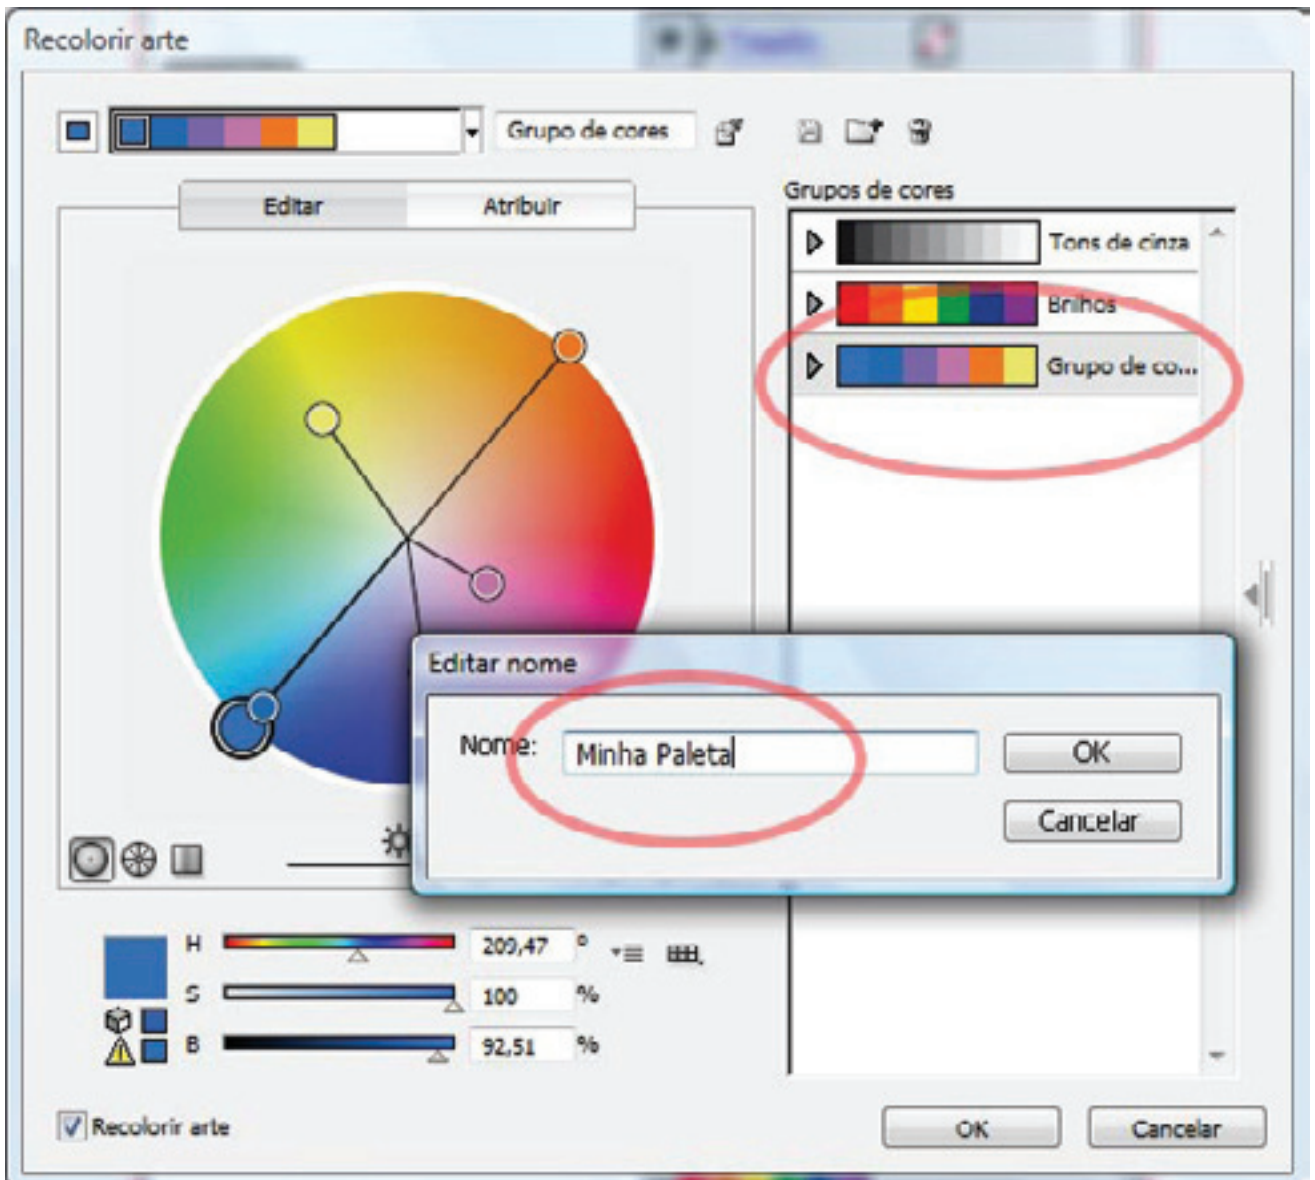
Recolorir arte

Grupo de cores

Editar

Atribuir

Grupos de cores

Tons de cinza

Brilhos

Grupo de co...

Editar nome

Nome:

Minha Paleta

OK

Cancelar

H

209,47

°

S

100

%

B

92,51

%

Recolorir arte

OK

Cancelar